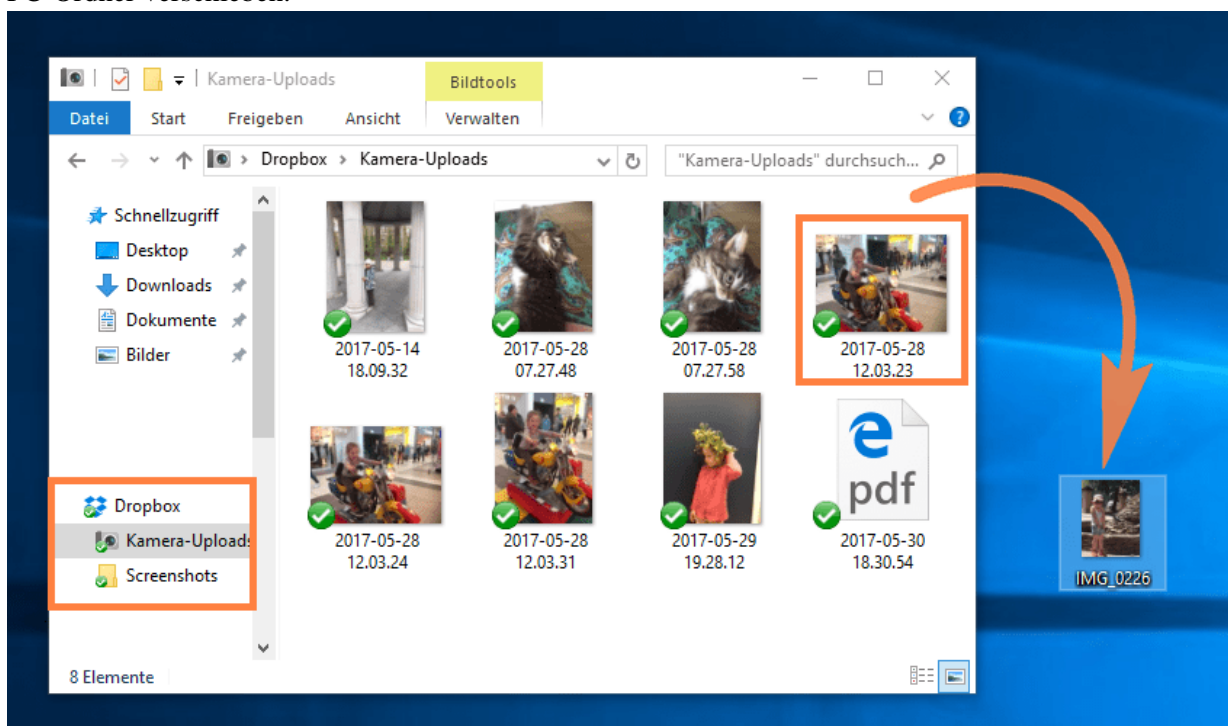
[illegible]

Kamera-Uploads

Bildtools

Datei Start Freigeben Ansicht Verwalten

Dropbox > Kamera-Uploads

"Kamera-Uploads" durchsuch...

Schnellzugriff
Desktop
Downloads
Dokumente
Bilder

Dropbox
Kamera-Uploads
Screenshots

2017-05-14 18.09.32
2017-05-28 07.27.48
2017-05-28 07.27.58
2017-05-28 12.03.23
2017-05-28 12.03.24
2017-05-28 12.03.31
2017-05-29 19.28.12
pdf
2017-05-30 18.30.54

8 Elemente

IMG_0226